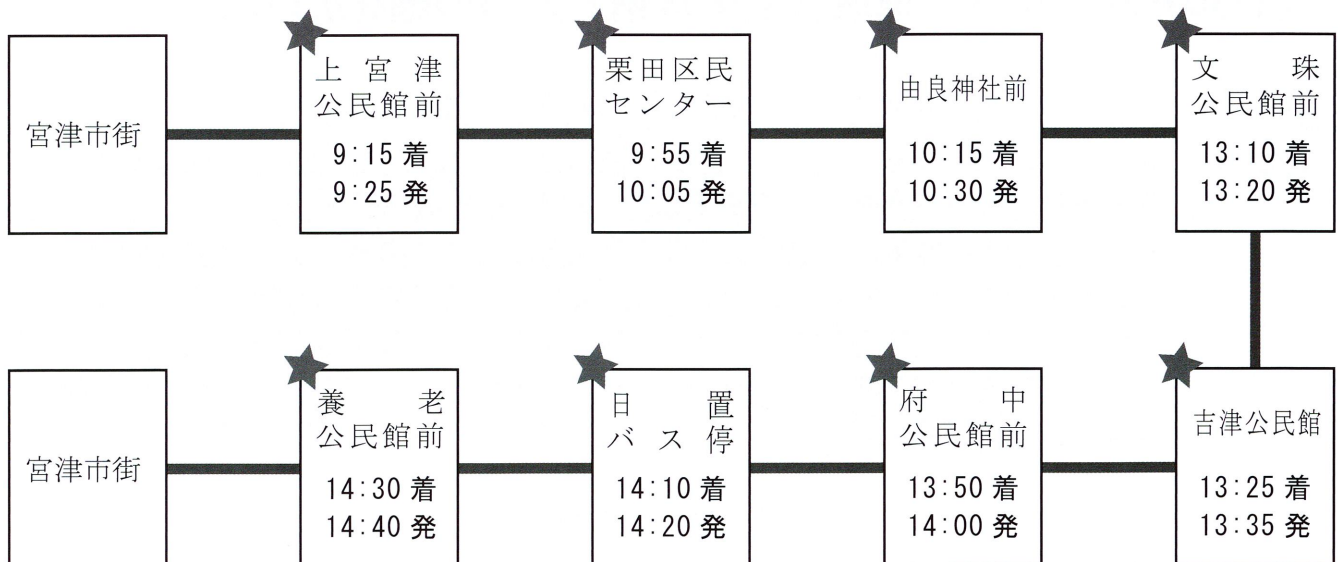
宮津市街

上宮津
公民館前
9:15 着
9:25 発

栗田区民
センター
9:55 着
10:05 発

由良神社前
10:15 着
10:30 発

文珠
公民館前
13:10 着
13:20 発

宮津市街

養老
公民館前
14:30 着
14:40 発

日置
バス停
14:10 着
14:20 発

府中
公民館前
13:50 着
14:00 発

吉津公民館
13:25 着
13:35 発